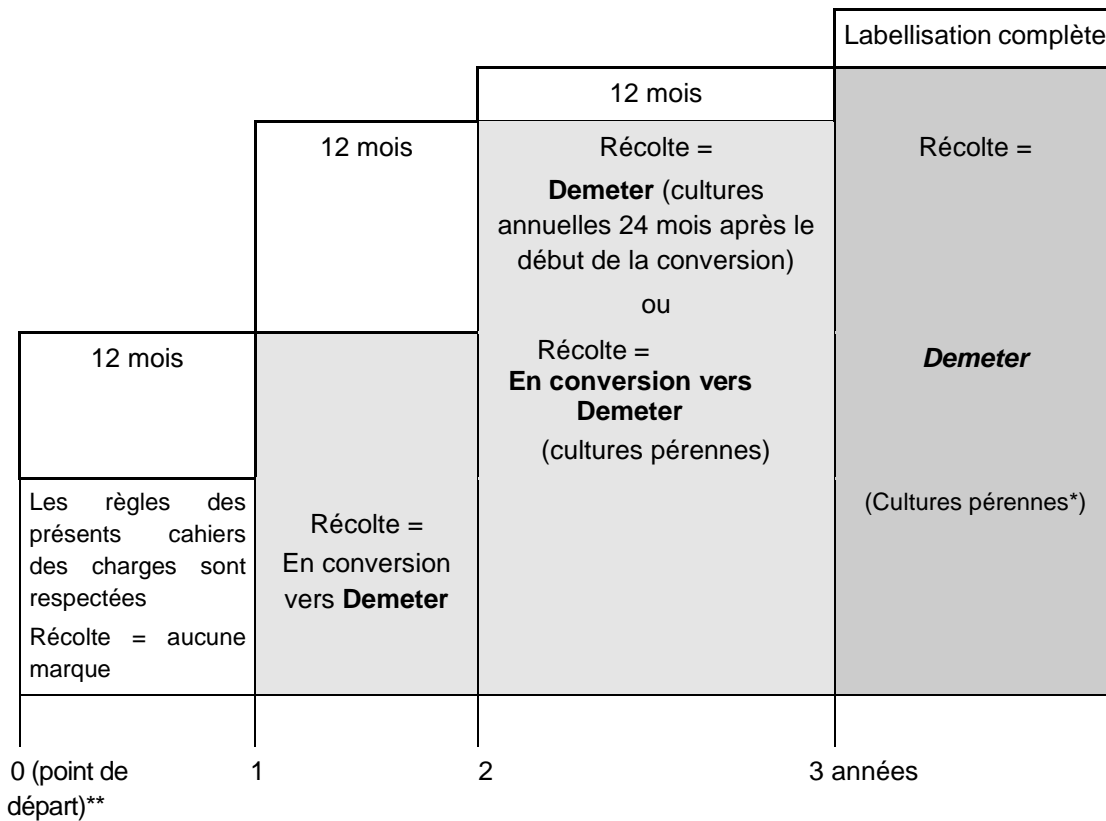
Labellisation complète

12 mois

12 mois

Récolte =

**Demeter** (cultures annuelles 24 mois après le début de la conversion)

ou

Récolte =
**En conversion vers Demeter**
(cultures pérennes)

Récolte =

***Demeter***

(Cultures pérennes*)

12 mois

Les règles des présents cahiers des charges sont respectées

Récolte = aucune marque

Récolte =
En conversion vers **Demeter**

0 (point de départ)**

1

2

3 années